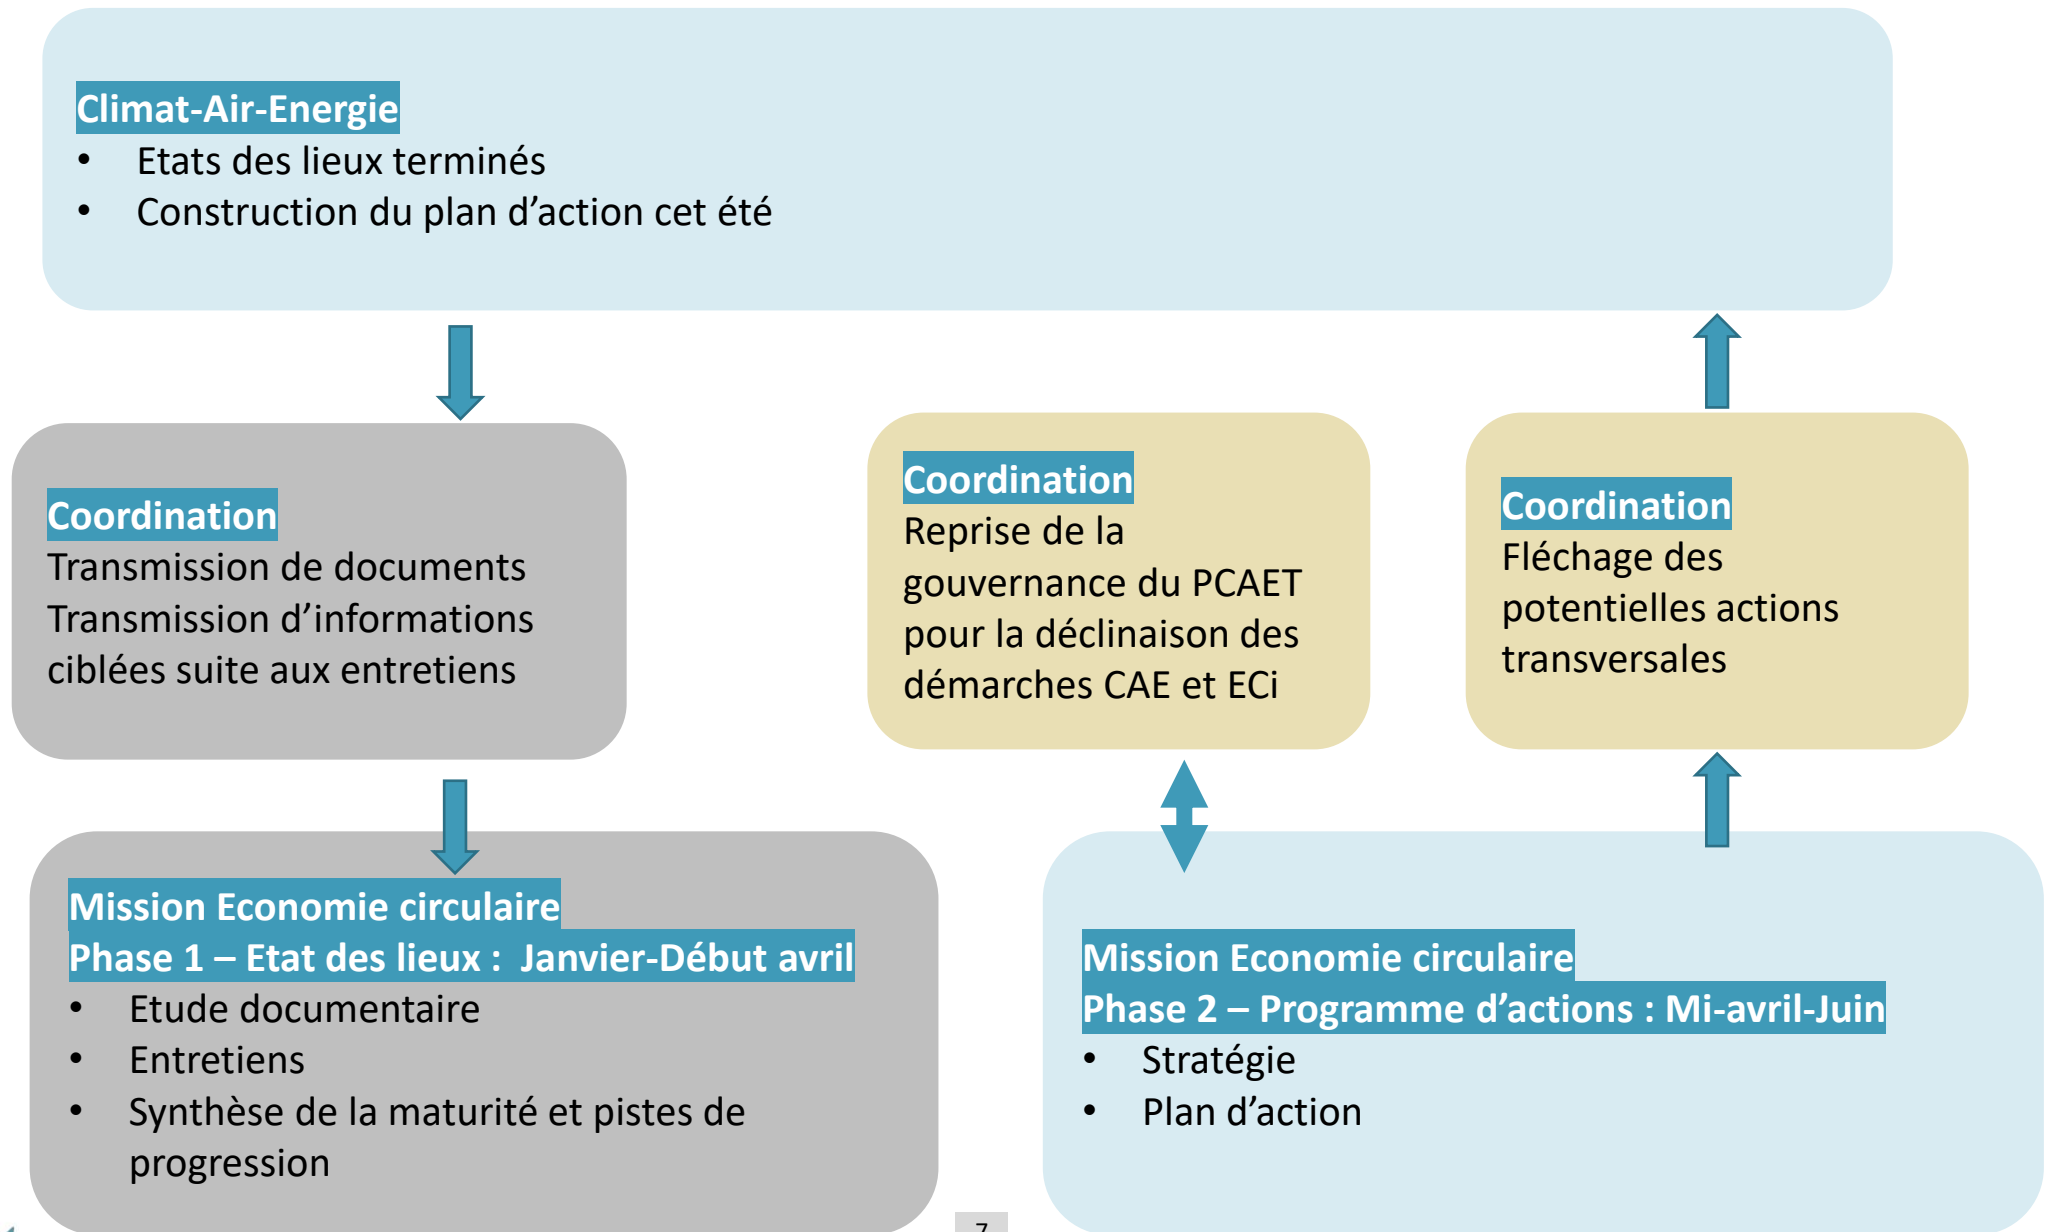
Climat-Air-Energie
• Etats des lieux terminés
• Construction du plan d’action cet été

Coordination
Transmission de documents
Transmission d’informations ciblées suite aux entretiens

Coordination
Reprise de la gouvernance du PCAET pour la déclinaison des démarches CAE et ECi

Coordination
Fléchage des potentielles actions transversales

Mission Economie circulaire
Phase 1 – Etat des lieux : Janvier-Début avril
• Etude documentaire
• Entretiens
• Synthèse de la maturité et pistes de progression

Mission Economie circulaire
Phase 2 – Programme d’actions : Mi-avril-Juin
• Stratégie
• Plan d’action

7